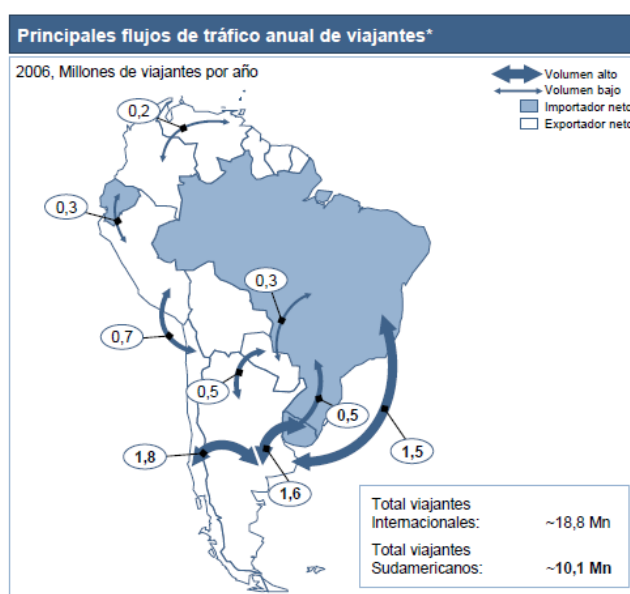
Principales flujos de tráfico anual de viajantes*

2006, Millones de viajantes por año

Volumen alto
Volumen bajo
Importador neto
Exportador neto

0,2

0,3

0,3

0,7

0,5

0,5

1,8

1,6

1,5

Total viajantes Internacionales: ~18,8 Mn

Total viajantes Sudamericanos: ~10,1 Mn